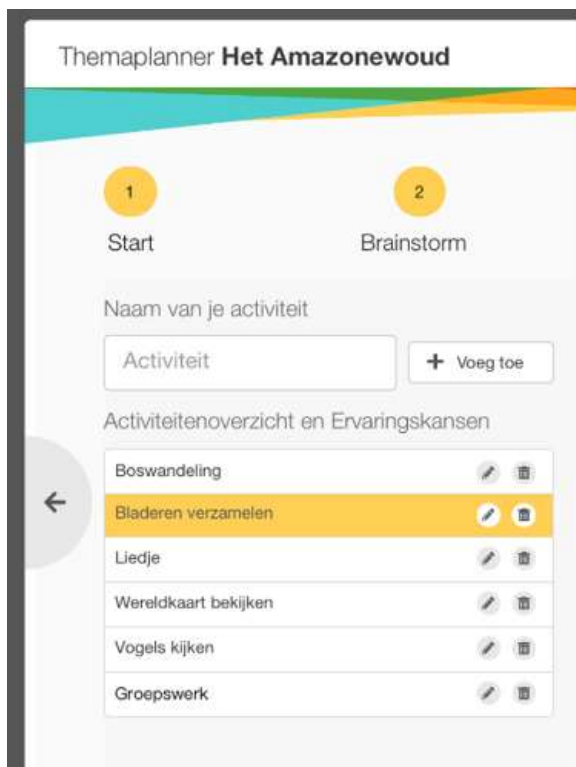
Themaplanner **Het Amazonewoud**

1
Start

2
Brainstorm

Naam van je activiteit

Activiteit

+ Voeg toe

Activiteitenoverzicht en Ervaringskansen

Boswandeling
Bladeren verzamelen
Liedje
Wereldkaart bekijken
Vogels kijken
Groepswerk